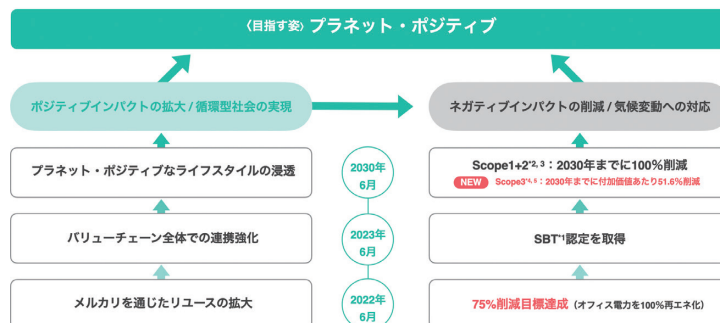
〈目指す姿〉プラネット・ポジティブ

ポジティブインパクトの拡大 / 循環型社会の実現

プラネット・ポジティブなライフスタイルの浸透

バリューチェーン全体での連携強化

メルカリを通じたリユースの拡大

2030年 6月

2023年 6月

2022年 6月

ネガティブインパクトの削減 / 気候変動への対応

Scope1+2$^{*2, 3}$：2030年までに100%削減

NEW Scope3$^{*4, 5}$：2030年までに付加価値あたり51.6%削減

SBT$^{*1}$認定を取得

75%削減目標達成（オフィス電力を100%再エネ化）